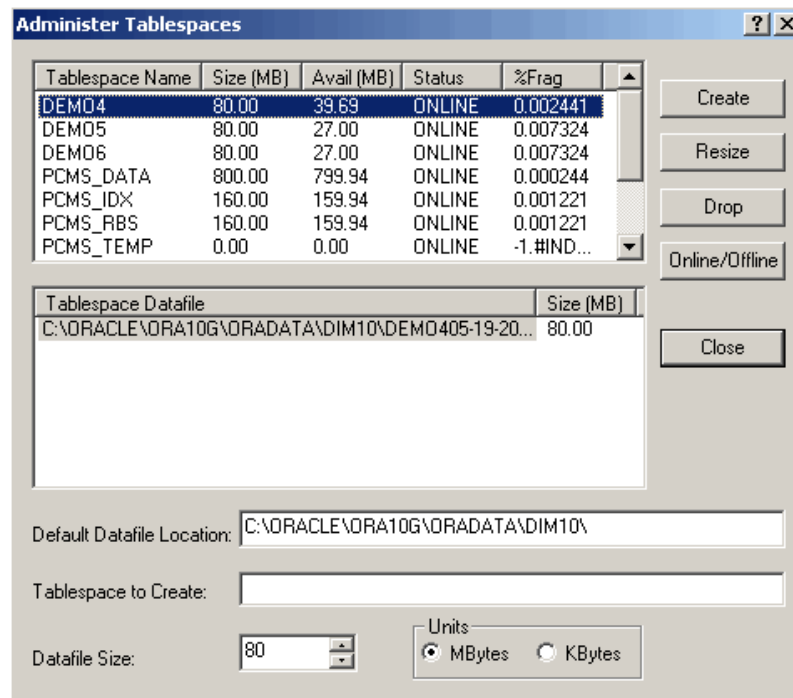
Administer Tablespaces

?

| Tablespace Name | Size (MB) | Avail (MB) | Status | %Frag |
|---|---|---|---|---|
| DEMO4 | 80.00 | 39.69 | ONLINE | 0.002441 |
| DEMO5 | 80.00 | 27.00 | ONLINE | 0.007324 |
| DEMO6 | 80.00 | 27.00 | ONLINE | 0.007324 |
| PCMS_DATA | 800.00 | 799.94 | ONLINE | 0.000244 |
| PCMS_IDX | 160.00 | 159.94 | ONLINE | 0.001221 |
| PCMS_RBS | 160.00 | 159.94 | ONLINE | 0.001221 |
| PCMS_TEMP | 0.00 | 0.00 | ONLINE | -1.#IND... |

Create

Resize

Drop

Online/Offline

| Tablespace Datafile | Size (MB) |
|---|---|
| C:\ORACLE\ORA10G\ORADATA\DIM10\DEMO405-19-20... | 80.00 |

Close

Default Datafile Location: C:\ORACLE\ORA10G\ORADATA\DIM10\

Tablespace to Create:

Datafile Size: 80

Units

MBytes

KBytes